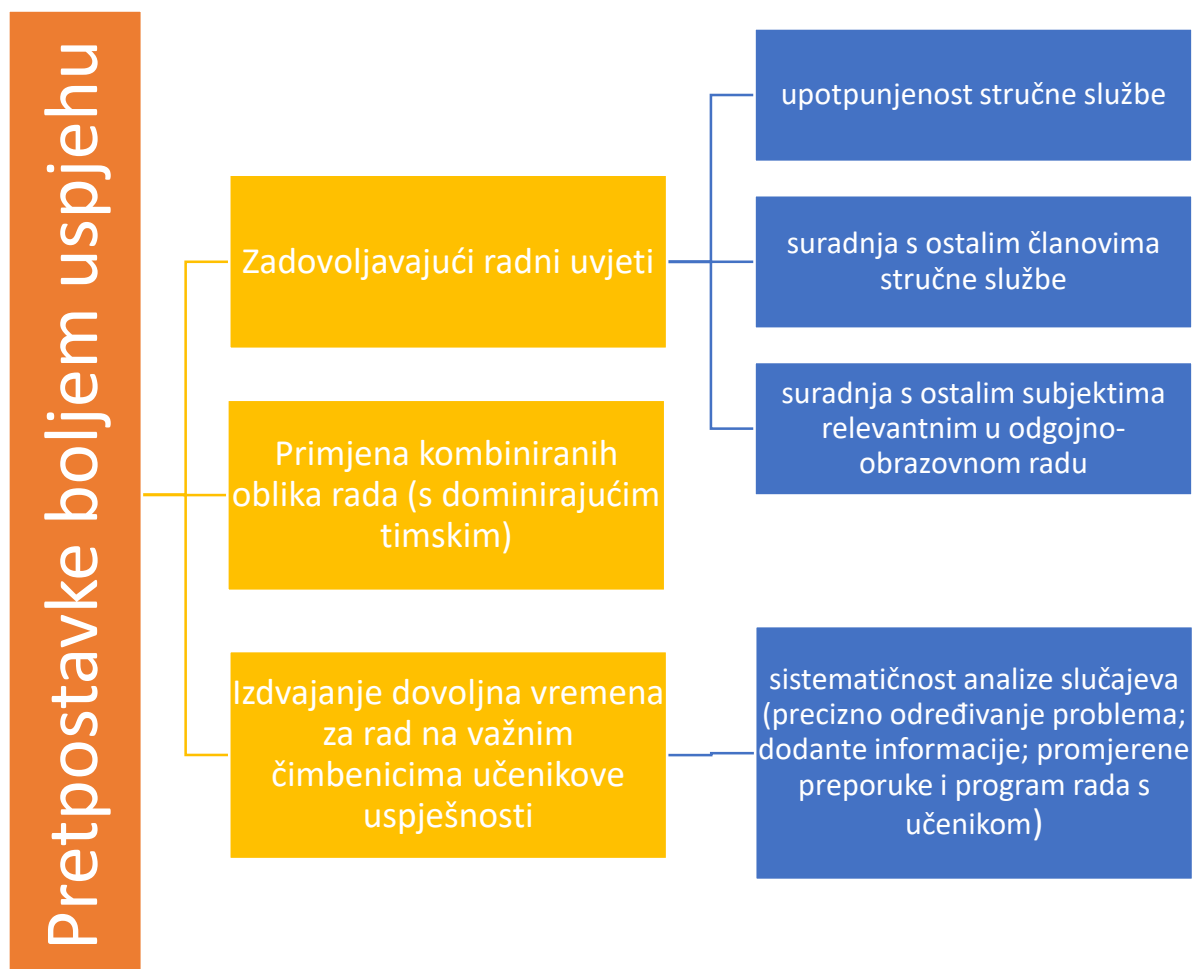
Pretpostavke boljem uspjehu

Zadovoljavajući radni uvjeti

upotpunjenost stručne službe

suradnja s ostalim članovima stručne službe

suradnja s ostalim subjektima relevantnim u odgojno-obrazovnom radu

Primjena kombiniranih oblika rada (s dominirajućim timskim)

Izdvajanje dovoljna vremena za rad na važnim čimbenicima učenikove uspješnosti

sistematičnost analize slučajeva (precizno određivanje problema; dodante informacije; promjerene preporuke i program rada s učenikom)